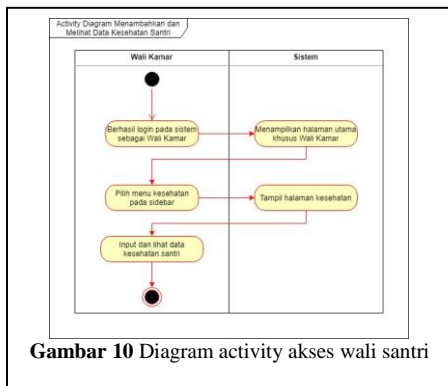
Activity Diagram Menambahkan dan Melihat Data Kesehatan Santri

| Wali Kamar | Sistem |
|---|---|
| Berhasil login pada sistem sebagai Wali Kamar | Menampilkan halaman utama khusus Wali Kamar |
| Pilih menu kesehatan pada sidebar | Tampil halaman kesehatan |
| Input dan lihat data kesehatan santri | |

Gambar 10 Diagram activity akses wali santri